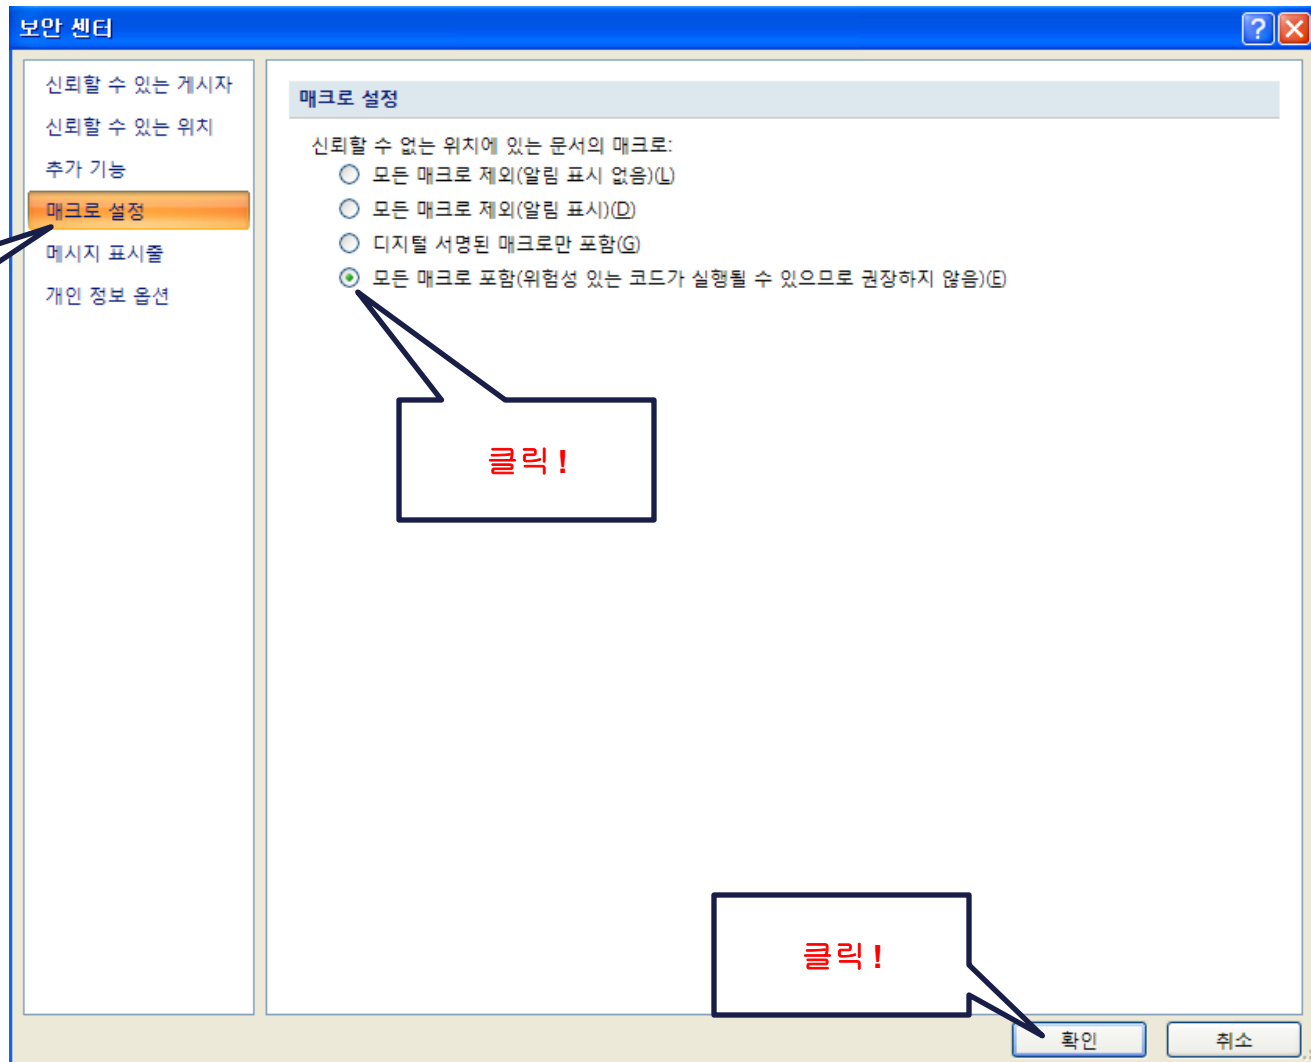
보안 센터

신뢰할 수 있는 게시자
신뢰할 수 있는 위치
추가 기능
매크로 설정
메시지 표시줄
개인 정보 옵션

매크로 설정

신뢰할 수 없는 위치에 있는 문서의 매크로:
모든 매크로 제외(알림 표시 없음)(L)
모든 매크로 제외(알림 표시)(D)
디지털 서명된 매크로만 포함(G)
모든 매크로 포함(위험성 있는 코드가 실행될 수 있으므로 권장하지 않음)(E)

클릭!

클릭!

확인
취소